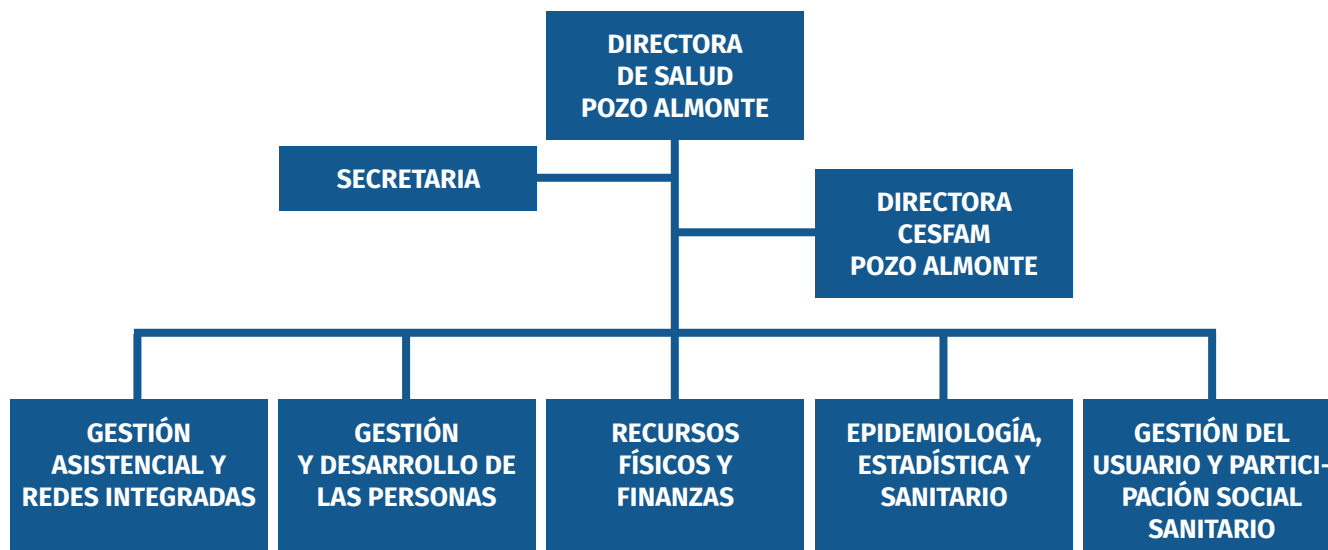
DIRECTORA DE SALUD POZO ALMONTE

SECRETARIA

DIRECTORA CESFAM POZO ALMONTE

GESTIÓN ASISTENCIAL Y REDES INTEGRADAS

GESTIÓN Y DESARROLLO DE LAS PERSONAS

RECURSOS FÍSICOS Y FINANZAS

EPIDEMIOLOGÍA, ESTADÍSTICA Y SANITARIO

GESTIÓN DEL USUARIO Y PARTICIPACIÓN SOCIAL SANITARIO